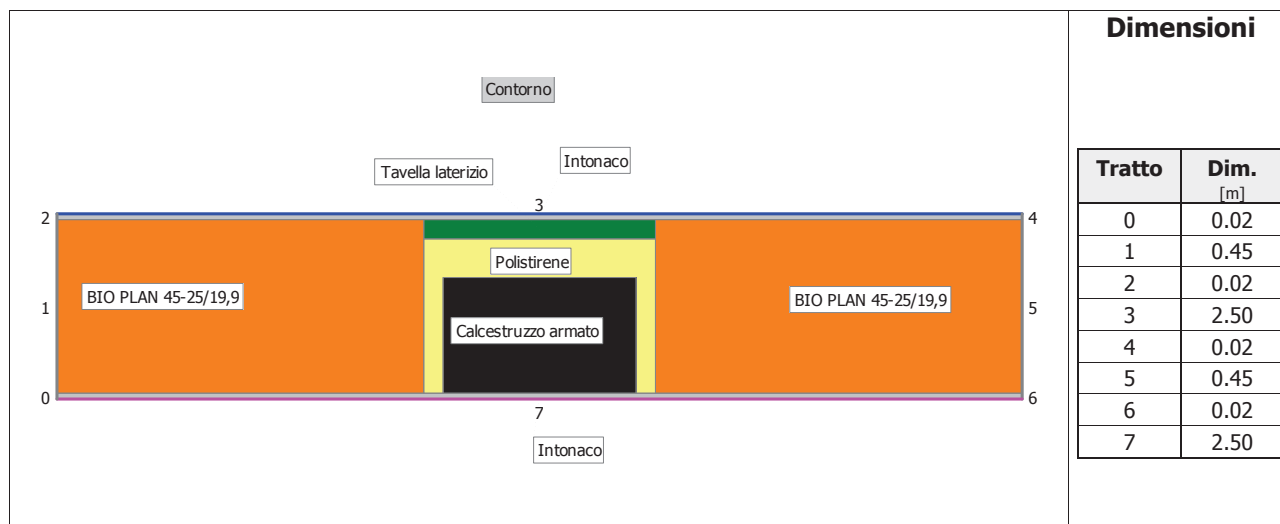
Contorno

Tavella laterizio

Intonaco

2

3

4

Polistirene

1

BIO PLAN 45-25/19,9

Calcestruzzo armato

BIO PLAN 45-25/19,9

5

0

7

6

Intonaco

**Dimensioni**

| Tratto | Dim. [m] |
|---|---|
| 0 | 0.02 |
| 1 | 0.45 |
| 2 | 0.02 |
| 3 | 2.50 |
| 4 | 0.02 |
| 5 | 0.45 |
| 6 | 0.02 |
| 7 | 2.50 |